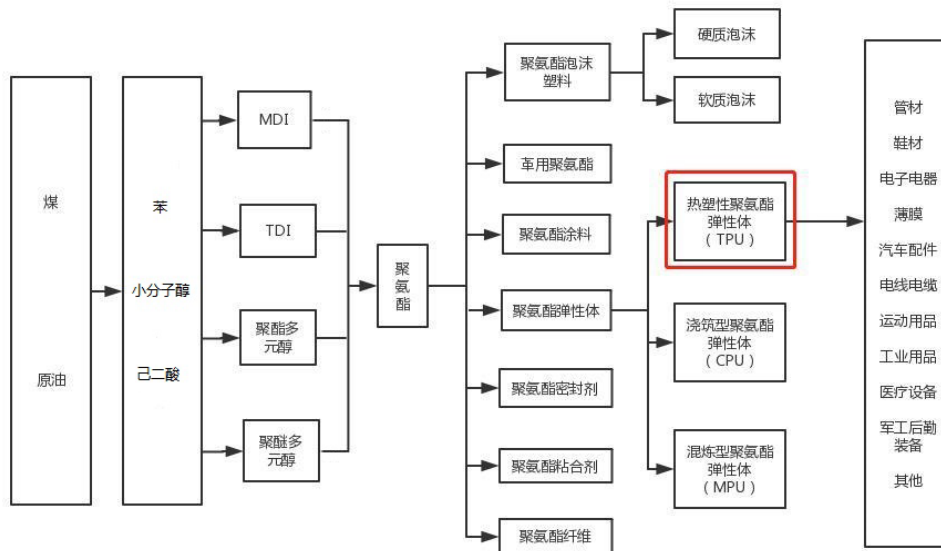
煤

原油

苯

小分子醇

己二酸

MDI

TDI

聚酯多元醇

聚醚多元醇

聚氨酯

聚氨酯泡沫塑料

车用聚氨酯

聚氨酯涂料

聚氨酯弹性体

聚氨酯密封剂

聚氨酯粘合剂

聚氨酯纤维

硬质泡沫

软质泡沫

热塑性聚氨酯弹性体（TPU）

浇筑型聚氨酯弹性体（CPU）

混炼型聚氨酯弹性体（MPU）

管材

鞋材

电子电器

薄膜

汽车配件

电线电缆

运动用品

工业用品

医疗设备

军工后勤装备

其他